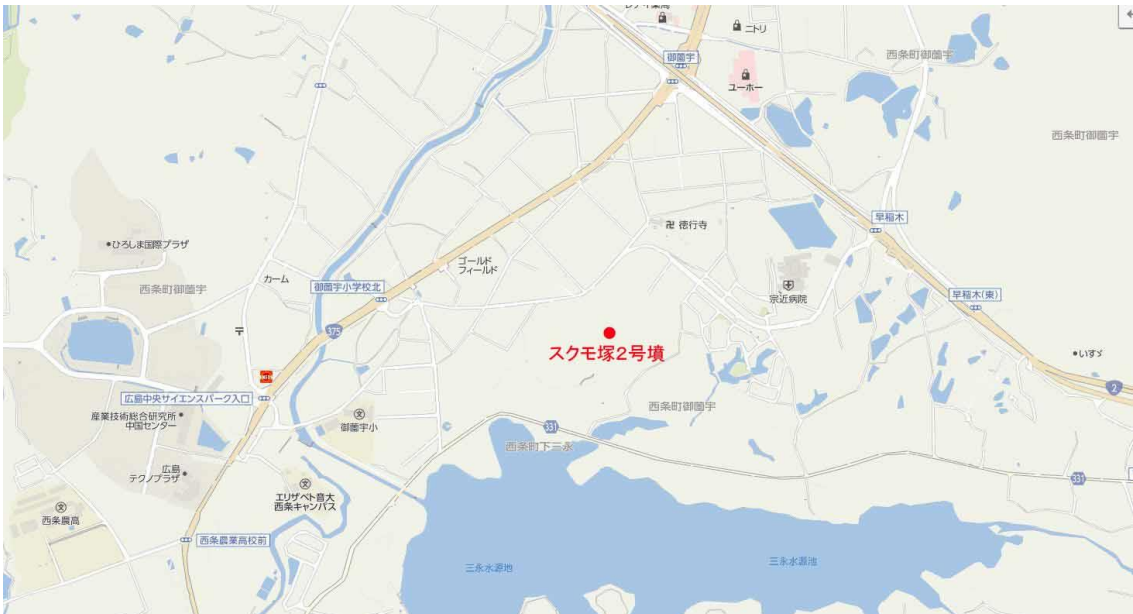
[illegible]
ニトリ
御薗宇
西条町御薗宇
ユーホー
西条町御薗宇
早稲木
徳行寺
ひろしま国際プラザ
ゴールド フィールド
カーム
御薗宇小学校北
宗近病院
早稲木(東)
西条町御薗宇
375
スクモ塚2号墳
いすゞ
2
広島中央サイエンスパーク入口
産業技術総合研究所 中国センター
西条町御薗宇
御薗宇小
331
西条町下三永
広島 テクノプラザ
エリザベト音大 西条キャンパス
331
西条農高
西条農業高校前
三永水源池
三永水源池